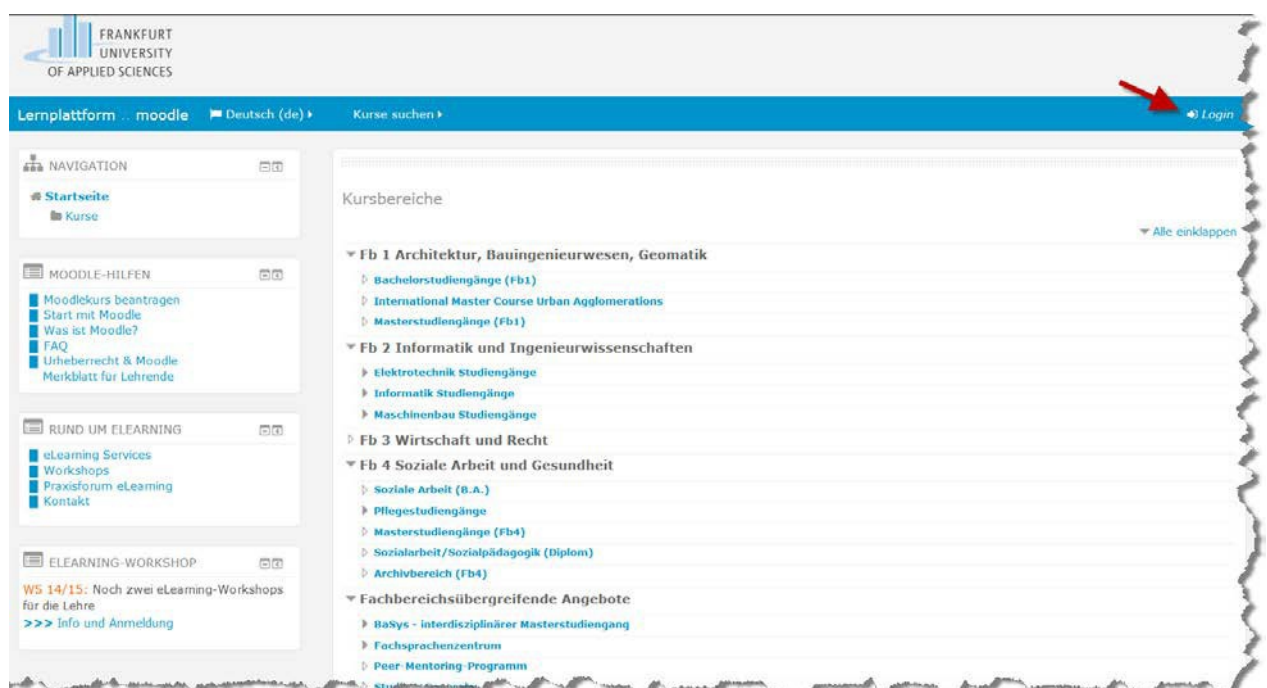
FRANKFURT
UNIVERSITY
OF APPLIED SCIENCES

Lernplattform .. moodle   Deutsch (de) ▸   Kurse suchen ▸   Login

NAVIGATION
Startseite
Kurse

MOODLE-HILFEN
Moodlekurs beantragen
Start mit Moodle
Was ist Moodle?
FAQ
Urheberrecht & Moodle
Merkblatt für Lehrende

RUND UM ELEARNING
eLearning Services
Workshops
Praxisforum eLearning
Kontakt

ELEARNING-WORKSHOP
WS 14/15: Noch zwei eLearning-Workshops für die Lehre
>>> Info und Anmeldung

Kursbereiche

Alle einklappen

Fb 1 Architektur, Bauingenieurwesen, Geomatik
Bachelorstudiengänge (Fb1)
International Master Course Urban Agglomerations
Masterstudiengänge (Fb1)

Fb 2 Informatik und Ingenieurwissenschaften
Elektrotechnik Studiengänge
Informatik Studiengänge
Maschinenbau Studiengänge

Fb 3 Wirtschaft und Recht

Fb 4 Soziale Arbeit und Gesundheit
Soziale Arbeit (B.A.)
Pflegestudiengänge
Masterstudiengänge (Fb4)
Sozialarbeit/Sozialpädagogik (Diplom)
Archivbereich (Fb4)

Fachbereichsübergreifende Angebote
BaSys - interdisziplinärer Masterstudiengang
Fachsprachenzentrum
Peer-Mentoring-Programm
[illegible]